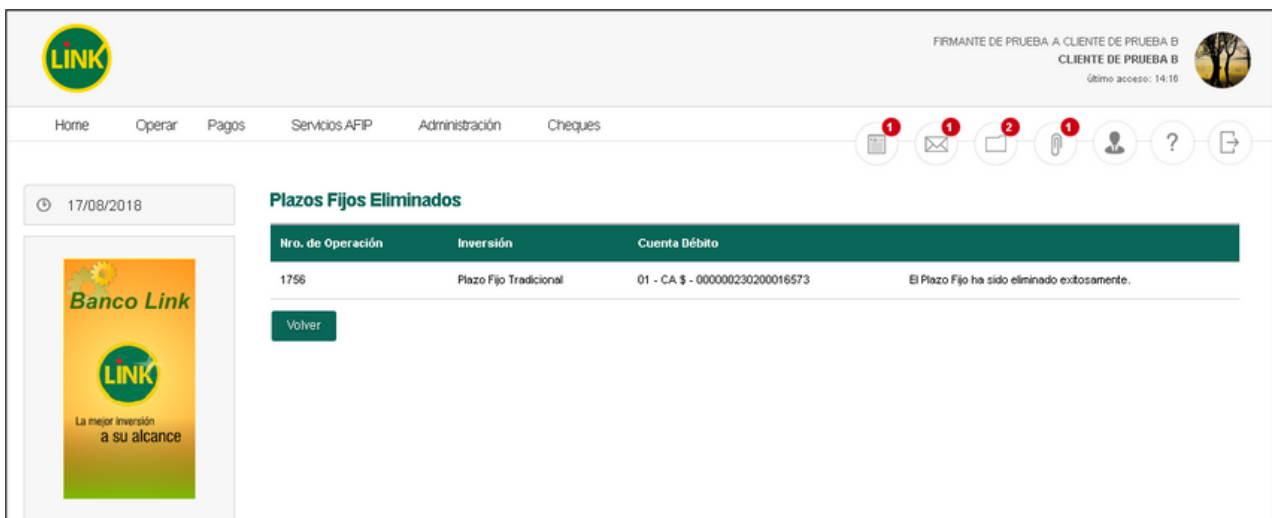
LINK

FIRMANTE DE PRUEBA A CLIENTE DE PRUEBA B
CLIENTE DE PRUEBA B
último acceso: 14:16

Home Operar Pagos Servicios AFIP Administración Cheques

1 1 2 1 ?

17/08/2018

Banco Link
LINK
La mejor inversión
a su alcance

Plazos Fijos Eliminados

| Nro. de Operación | Inversión | Cuenta Débito | |
|---|---|---|---|
| 1756 | Plazo Fijo Tradicional | 01 - CA $ - 000000230200016573 | El Plazo Fijo ha sido eliminado exitosamente. |

Volver